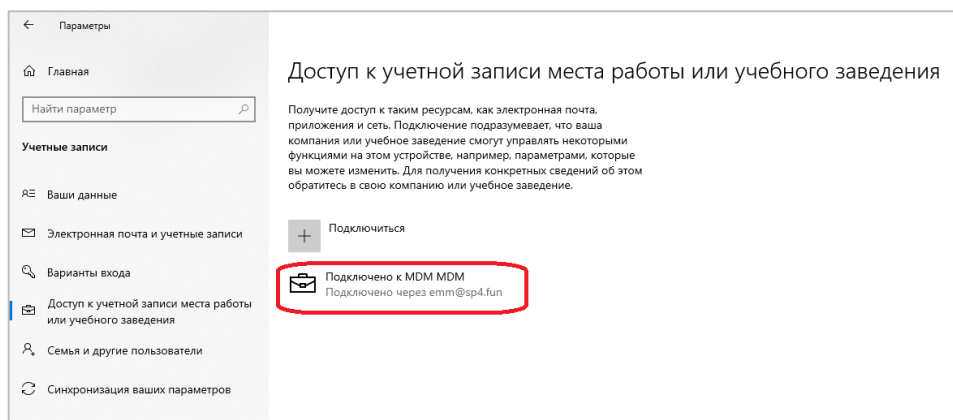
Параметры

Главная

Найти параметр

Учетные записи

Ваши данные

Электронная почта и учетные записи

Варианты входа

Доступ к учетной записи места работы или учебного заведения

Семья и другие пользователи

Синхронизация ваших параметров

Доступ к учетной записи места работы или учебного заведения

Получите доступ к таким ресурсам, как электронная почта, приложения и сеть. Подключение подразумевает, что ваша компания или учебное заведение смогут управлять некоторыми функциями на этом устройстве, например, параметрами, которые вы можете изменить. Для получения конкретных сведений об этом обратитесь в свою компанию или учебное заведение.

Подключиться

Подключено к MDM MDM
Подключено через emm@sp4.fun